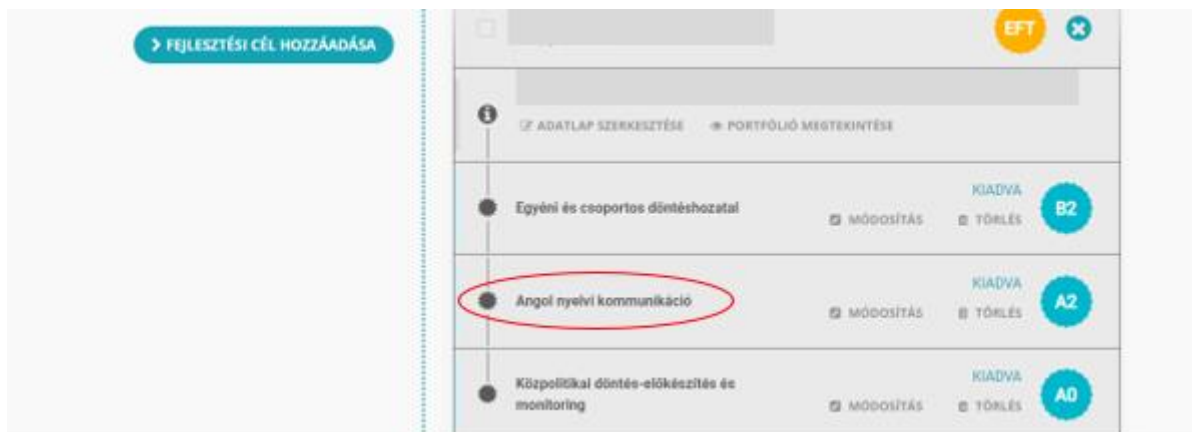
> FEJLESZTÉSI CÉL HOZZÁADÁSA

EFT

ADATLAP SZERKESZTÉSE PORTFÓLIÓ MEGTEKINTÉSE

Egyéni és csoportos döntéshozatal
KIADVA
MÓDOSÍTÁS TÖRLÉS
B2

Angol nyelvi kommunikáció
KIADVA
MÓDOSÍTÁS TÖRLÉS
A2

Közpolitikai döntés-előkészítés és monitoring
KIADVA
MÓDOSÍTÁS TÖRLÉS
A0